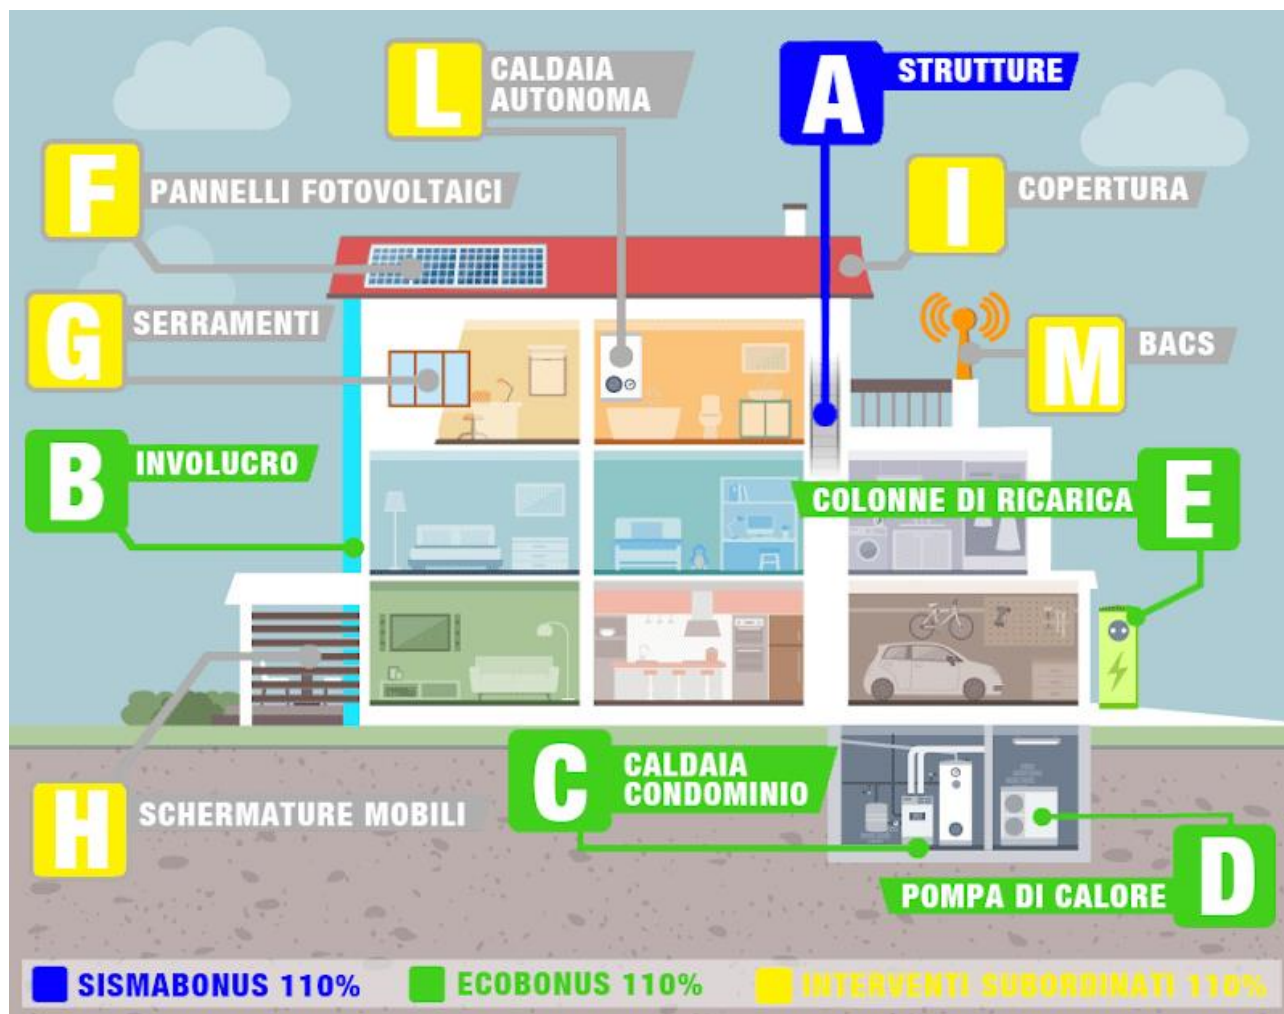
L CALDAIA AUTONOMA

A STRUTTURE

F PANNELLI FOTOVOLTAICI

I COPERTURA

G SERRAMENTI

M BACS

B INVOLUCRO

COLONNE DI RICARICA E

C CALDAIA CONDOMINIO

H SCHERMATURE MOBILI

POMPA DI CALORE D

SISMABONUS 110% ECOBONUS 110% INTERVENTI SUBORDINATI 110%